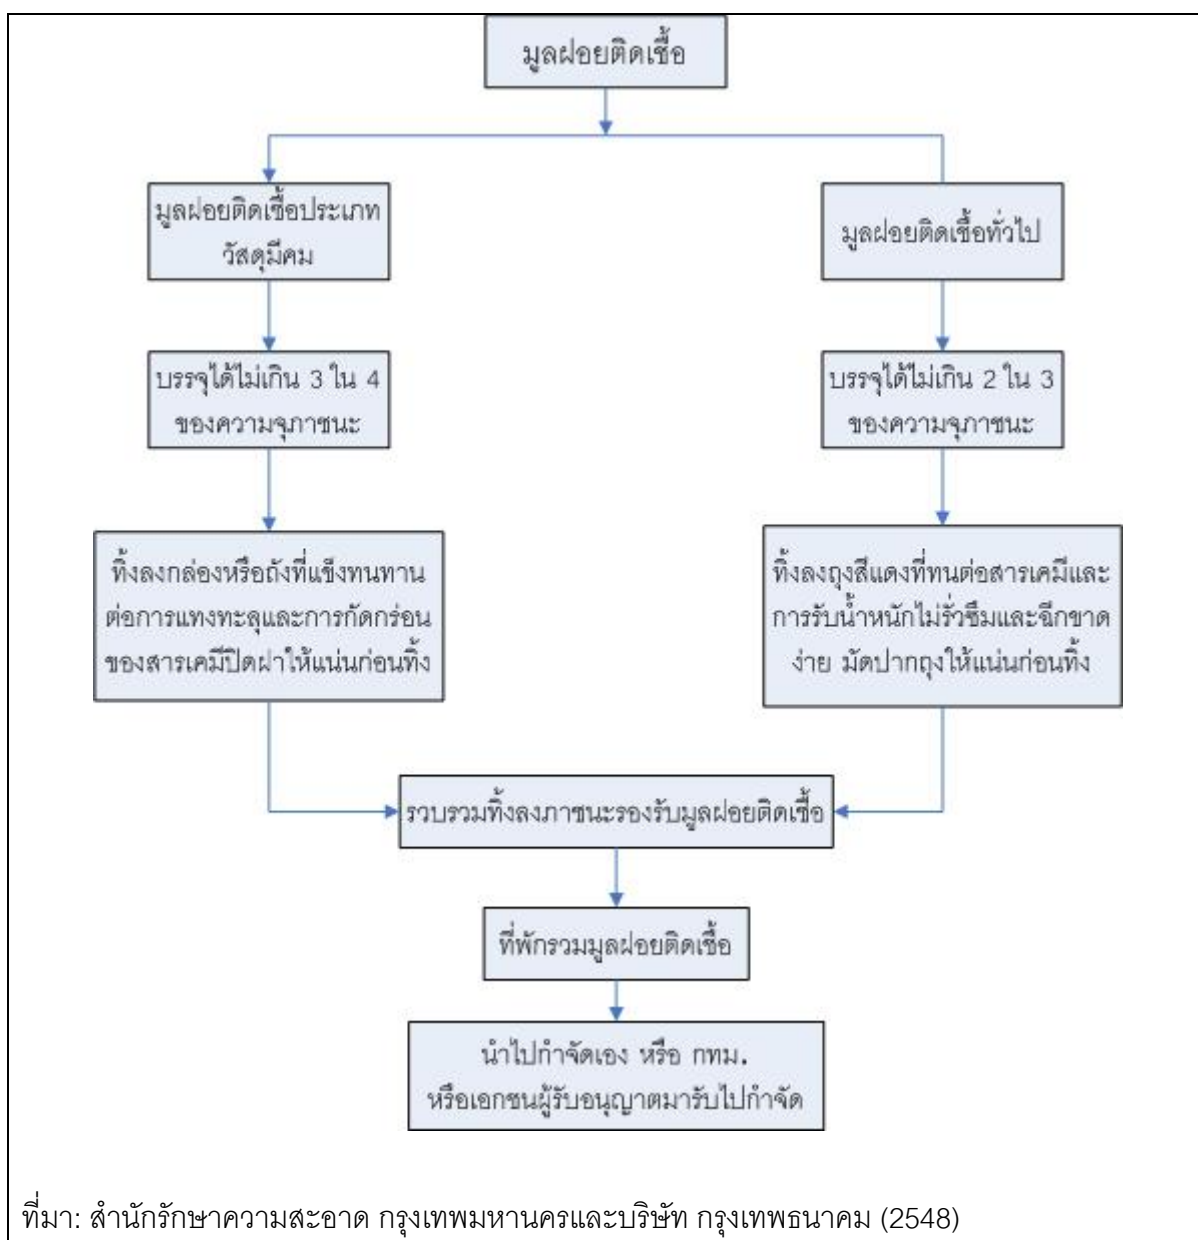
มูลฝอยติดเชื้อ

มูลฝอยติดเชื้อประเภทวัสดุมีคม

มูลฝอยติดเชื้อทั่วไป

บรรจุได้ไม่เกิน 3 ใน 4 ของความจุภาชนะ

บรรจุได้ไม่เกิน 2 ใน 3 ของความจุภาชนะ

ทิ้งลงกล่องหรือถังที่แข็งทนทานต่อการแทงทะลุและการกัดกร่อนของสารเคมีปิดฝาให้แน่นก่อนทิ้ง

ทิ้งลงถุงสีแดงที่ทนต่อสารเคมีและการรับน้ำหนักไม่รั่วซึมและฉีกขาดง่าย มัดปากถุงให้แน่นก่อนทิ้ง

รวบรวมทิ้งลงภาชนะรองรับมูลฝอยติดเชื้อ

ที่พักรวมมูลฝอยติดเชื้อ

นำไปกำจัดเอง หรือ กทม. หรือเอกชนผู้รับอนุญาตมารับไปกำจัด

ที่มา: สำนักรักษาความสะอาด กรุงเทพมหานครและบริษัท กรุงเทพธนาคม (2548)